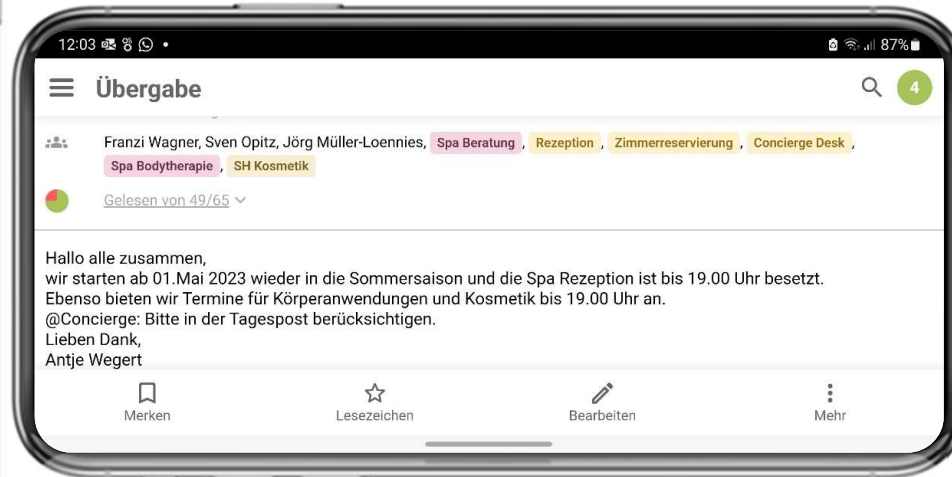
12:03 87%

Übergabe

4

Franzi Wagner, Sven Opitz, Jörg Müller-Loennies, Spa Beratung, Rezeption, Zimmerreservierung, Concierge Desk, Spa Bodytherapie, SH Kosmetik

Gelesen von 49/65

Hallo alle zusammen,
wir starten ab 01.Mai 2023 wieder in die Sommersaison und die Spa Rezeption ist bis 19.00 Uhr besetzt.
Ebenso bieten wir Termine für Körperanwendungen und Kosmetik bis 19.00 Uhr an.
@Concierge: Bitte in der Tagespost berücksichtigen.
Lieben Dank,
Antje Wegert

Merken

Lesezeichen

Bearbeiten

Mehr